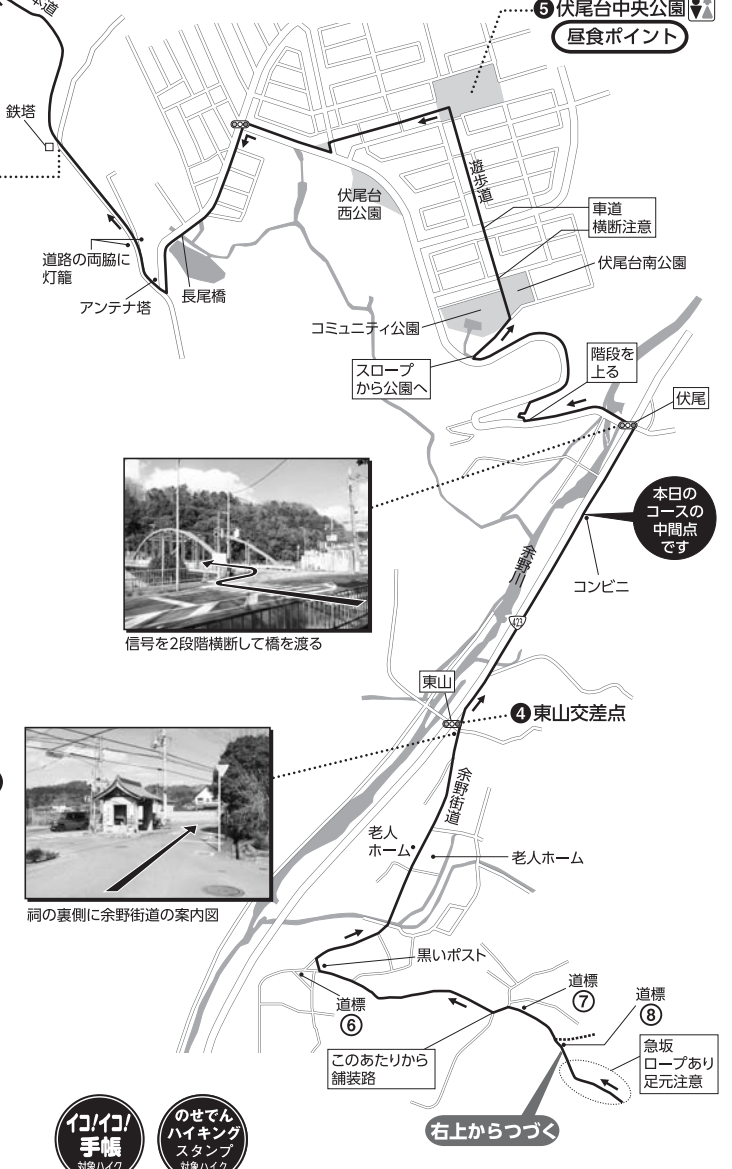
街道

❺伏尾台中央公園

昼食ポイント

鉄塔

遊歩道

伏尾台西公園

車道横断注意

伏尾台南公園

道路の両脇に灯籠

アンテナ塔

長尾橋

コミュニティ公園

スロープから公園へ

階段を上る

伏尾

本日のコースの中間点です

余野川

コンビニ

423

信号を2段階横断して橋を渡る

東山

❹東山交差点

余野街道

老人ホーム

老人ホーム

祠の裏側に余野街道の案内図

黒いポスト

道標⑥

道標⑦

道標⑧

このあたりから舗装路

急坂ロープあり足元注意

右上からつづく

イコ!イコ!手帳 対象ハイク

のせでんハイキングスタンプ 対象ハイク